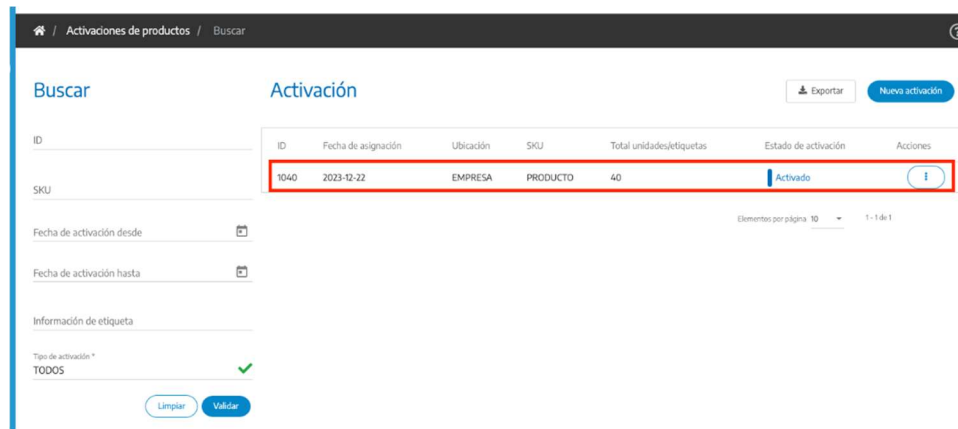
/ Activaciones de productos / Buscar

Buscar

ID

SKU

Fecha de activación desde

Fecha de activación hasta

Información de etiqueta

Tipo de activación *
TODOS

Limpiar Validar

Activación

Exportar Nueva activación

| ID | Fecha de asignación | Ubicación | SKU | Total unidades/etiquetas | Estado de activación | Acciones |
|---|---|---|---|---|---|---|
| 1040 | 2023-12-22 | EMPRESA | PRODUCTO | 40 | Activado | ⋮ |

Elementos por página 10 1 - 1 de 1